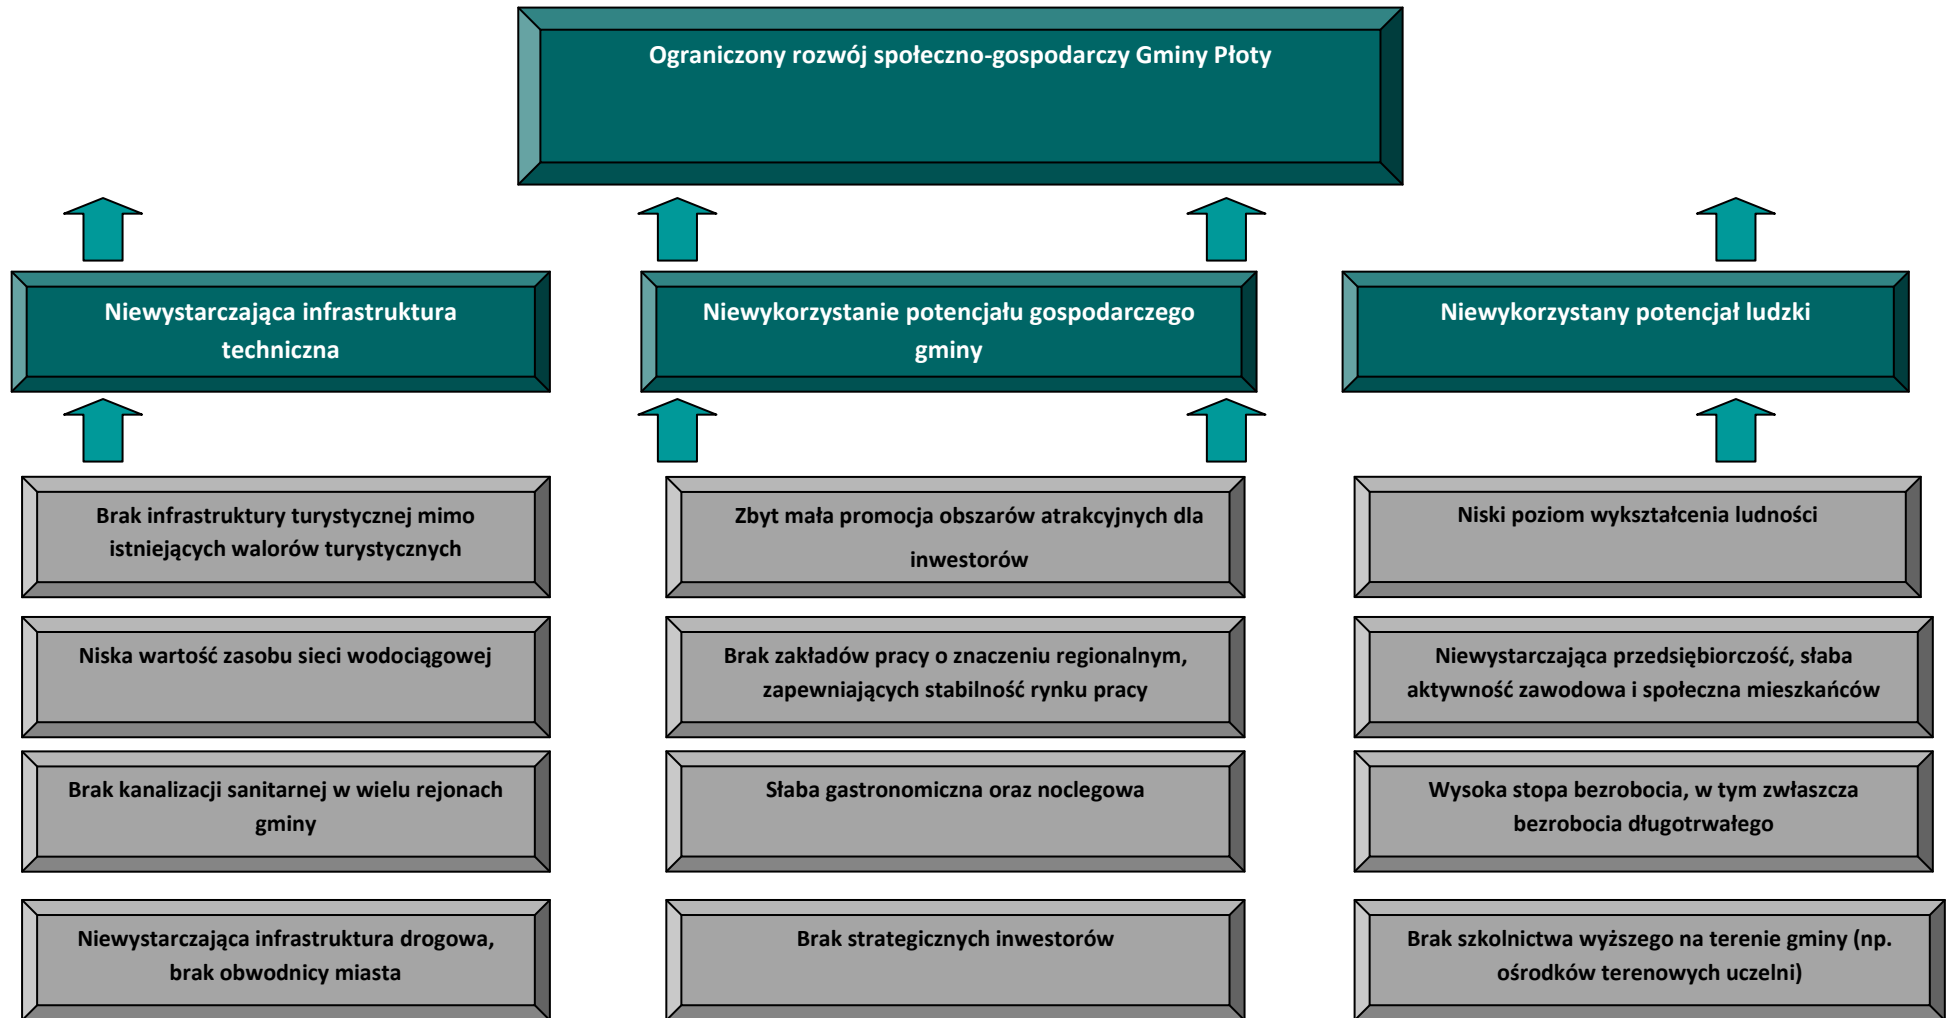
Ograniczony rozwój społeczno-gospodarczy Gminy Płoty

Niewystarczająca infrastruktura techniczna

Niewykorzystanie potencjału gospodarczego gminy

Niewykorzystany potencjał ludzki

Brak infrastruktury turystycznej mimo istniejących walorów turystycznych

Niska wartość zasobu sieci wodociągowej

Brak kanalizacji sanitarnej w wielu rejonach gminy

Niewystarczająca infrastruktura drogowa, brak obwodnicy miasta

Zbyt mała promocja obszarów atrakcyjnych dla inwestorów

Brak zakładów pracy o znaczeniu regionalnym, zapewniających stabilność rynku pracy

Słaba gastronomiczna oraz noclegowa

Brak strategicznych inwestorów

Niski poziom wykształcenia ludności

Niewystarczająca przedsiębiorczość, słaba aktywność zawodowa i społeczna mieszkańców

Wysoka stopa bezrobocia, w tym zwłaszcza bezrobocia długotrwałego

Brak szkolnictwa wyższego na terenie gminy (np. ośrodków terenowych uczelni)